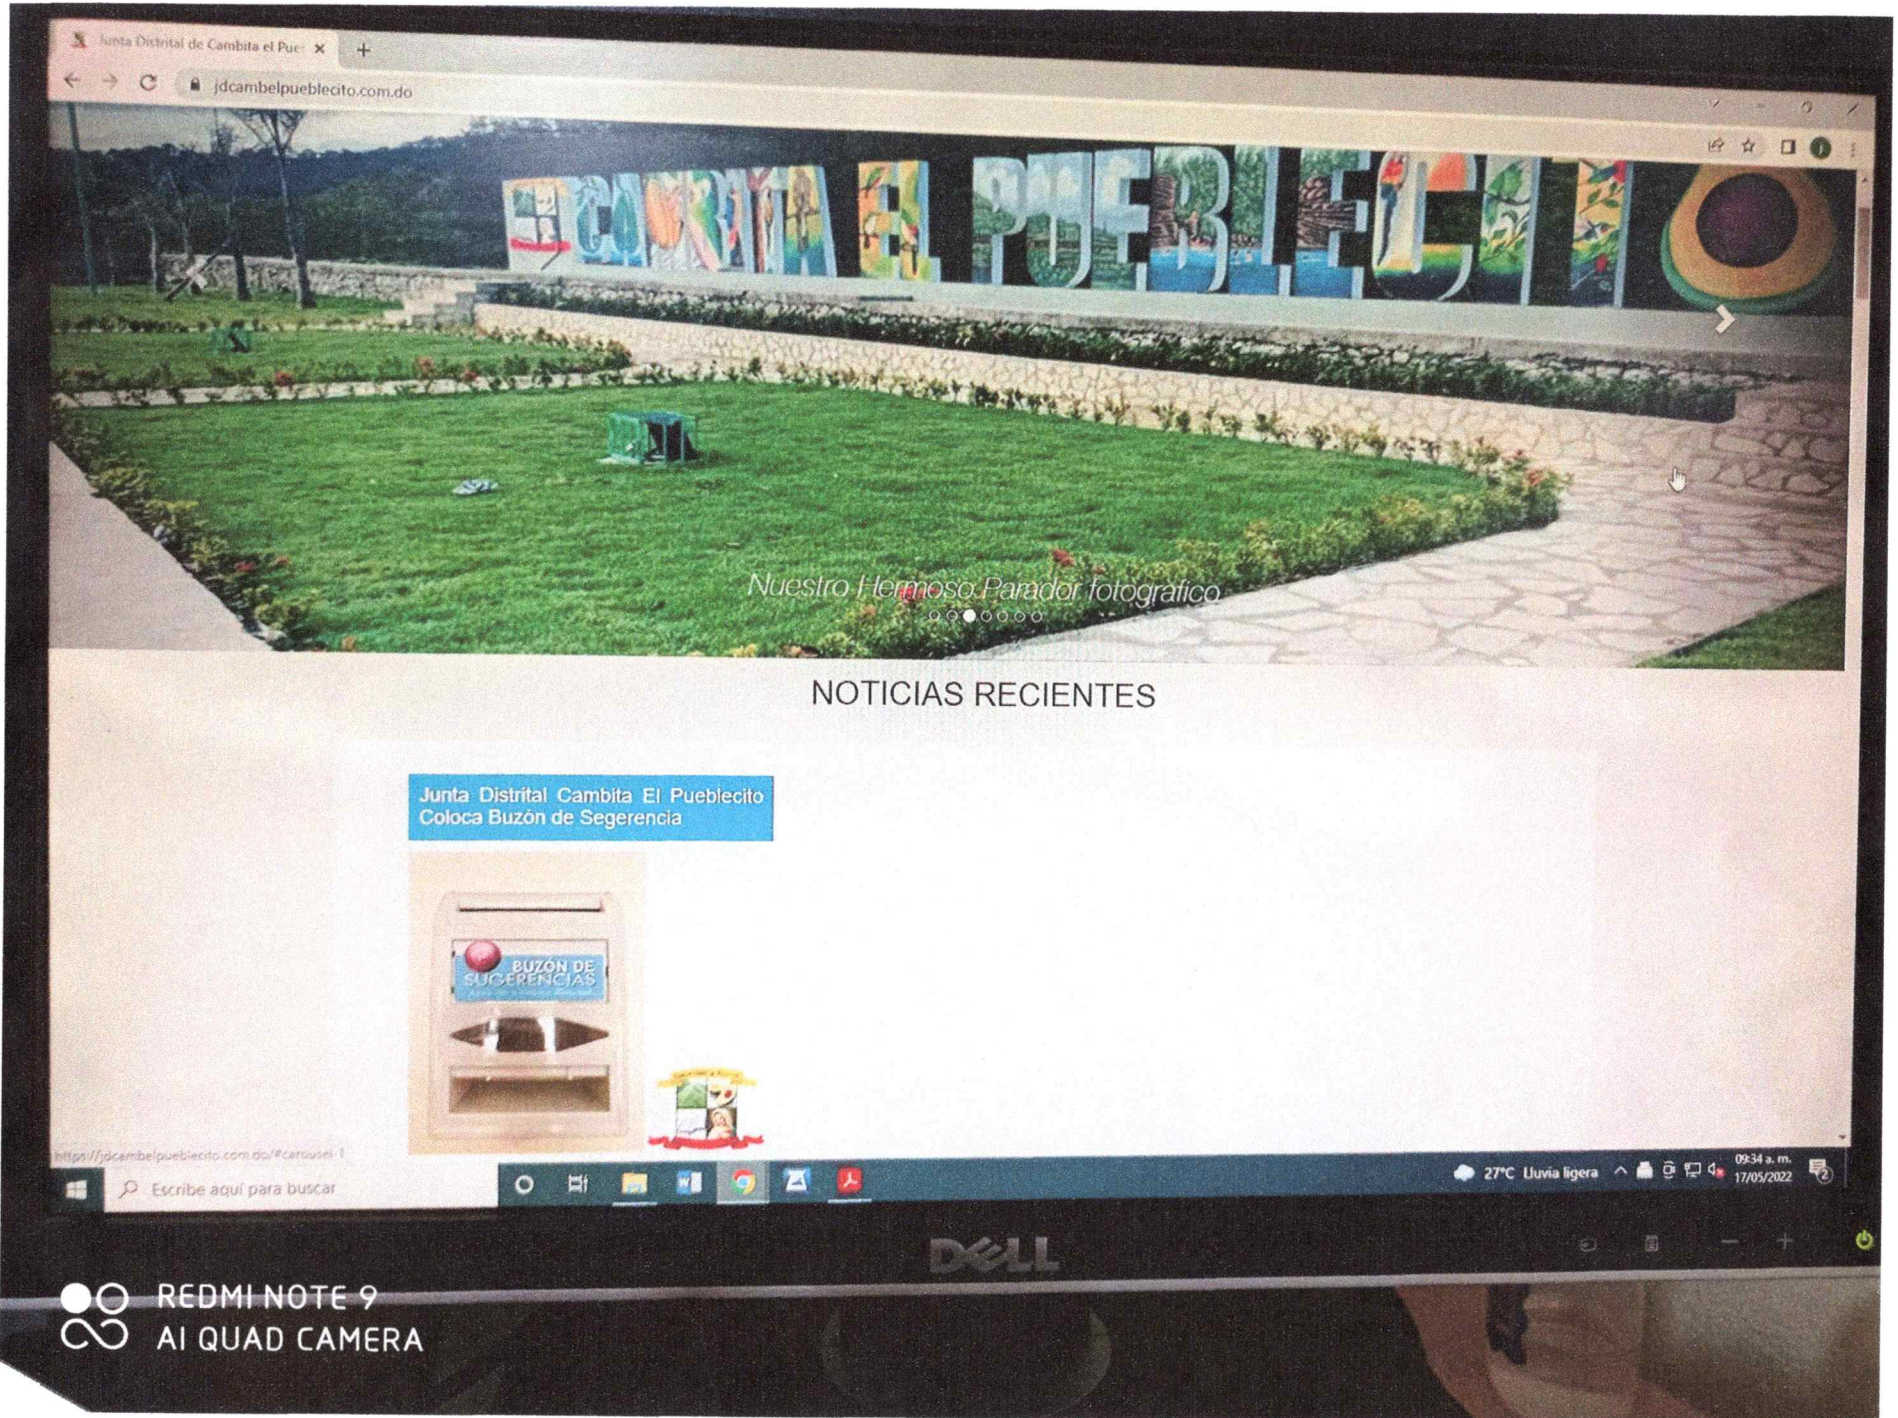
Junta Distrital de Cambita el Pue ×

jdcambelpueblecito.com.do

CAMBITA EL PUEBLECITO

Nuestro Hermoso Parador fotografico

NOTICIAS RECIENTES

Junta Distrital Cambita El Pueblecito Coloca Buzón de Segerencia

BUZÓN DE SUGERENCIAS

https://jdcambelpueblecito.com.do/#carousel-1

Escribe aquí para buscar

27°C Lluvia ligera

09:34 a. m.
17/05/2022

DELL

REDMI NOTE 9
AI QUAD CAMERA